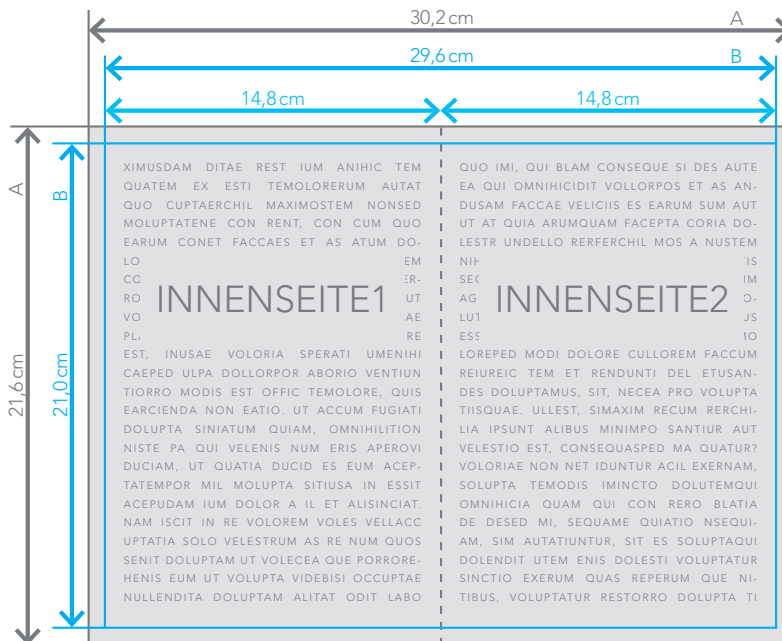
30,2 cm
A
29,6 cm
B
14,8 cm
14,8 cm
A
B
21,6 cm
21,0 cm

XIMUSDAM DITAE REST IUM ANIHIC TEM QUATEM EX ESTI TEMOLORERUM AUTAT QUO CUPTAERCHIL MAXIMOSTEM NONSED MOLUPTATENE CON RENT, CON CUM QUO EARUM CONET FACCAES ET AS ATUM DOLO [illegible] EM CC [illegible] ER- RO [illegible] UT VO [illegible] AE PL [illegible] RE EST, INUSAE VOLORIA SPERATI UMENIHI CAEPED ULPA DOLLORPOR ABORIO VENTIUN TIORRO MODIS EST OFFIC TEMOLORE, QUIS EARCIENDA NON EATIO. UT ACCUM FUGIATI DOLUPTA SINIATUM QUIAM, OMNIHILITION NISTE PA QUI VELENIS NUM ERIS APEROVI DUCIAM, UT QUATIA DUCID ES EUM ACEPTATEMPOR MIL MOLUPTA SITIUSA IN ESSIT ACEPUDAM IUM DOLOR A IL ET ALISINCIAT. NAM ISCIT IN RE VOLOREM VOLES VELLACC UPTATIA SOLO VELESTRUM AS RE NUM QUOS SENIT DOLUPTAM UT VOLECEA QUE PORRORE-HENIS EUM UT VOLUPTA VIDEBISI OCCUPTAE NULLENDITA DOLUPTAM ALITAT ODIT LABO

INNENSEITE1

QUO IMI, QUI BLAM CONSEQUE SI DES AUTE EA QUI OMNIHICIDIT VOLLORPOS ET AS ANDUSAM FACCAE VELICIIS ES EARUM SUM AUT UT AT QUIA ARUMQUAM FACEPTA CORIA DOLESTR UNDELLO RERFERCHIL MOS A NUSTEM NIH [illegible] IS SEC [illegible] IM AG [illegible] DI LUT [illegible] JS ESS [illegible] IO LOREPED MODI DOLORE CULLOREM FACCUM REIUREIC TEM ET RENDUNTI DEL ETUSANDES DOLUPTAMUS, SIT, NECEA PRO VOLUPTA TIISQUAE. ULLEST, SIMAXIM RECUM RERCHILIA IPSUNT ALIBUS MINIMPO SANTIUR AUT VELESTIO EST, CONSEQUASPED MA QUATUR? VOLORIAE NON NET IDUNTUR ACIL EXERNAM, SOLUPTA TEMODIS IMINCTO DOLUTEMQUI OMNIHICIA QUAM QUI CON RERO BLATIA DE DESED MI, SEQUAME QUIATIO NSEQUIAM, SIM AUTATIUNTUR, SIT ES SOLUPTAQUI DOLENDIT UTEM ENIS DOLESTI VOLUPTATUR SINCTIO EXERUM QUAS REPERUM QUE NITIBUS, VOLUPTATUR RESTORRO DOLUPTA TI

INNENSEITE2